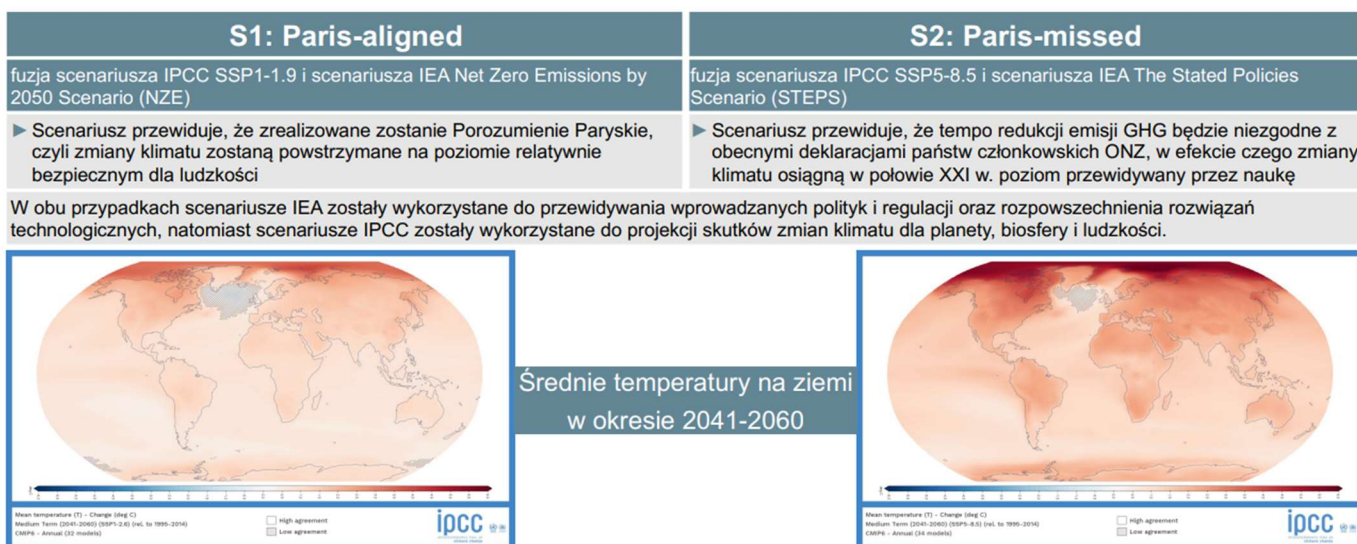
S1: Paris-aligned

fuzja scenariusza IPCC SSP1-1.9 i scenariusza IEA Net Zero Emissions by 2050 Scenario (NZE)

► Scenariusz przewiduje, że zrealizowane zostanie Porozumienie Paryskie, czyli zmiany klimatu zostaną powstrzymane na poziomie relatywnie bezpiecznym dla ludzkości

S2: Paris-missed

fuzja scenariusza IPCC SSP5-8.5 i scenariusza IEA The Stated Policies Scenario (STEPS)

► Scenariusz przewiduje, że tempo redukcji emisji GHG będzie niezgodne z obecnymi deklaracjami państw członkowskich ONZ, w efekcie czego zmiany klimatu osiągną w połowie XXI w. poziom przewidywany przez naukę

W obu przypadkach scenariusze IEA zostały wykorzystane do przewidywania wprowadzanych polityk i regulacji oraz rozpowszechnienia rozwiązań technologicznych, natomiast scenariusze IPCC zostały wykorzystane do projekcji skutków zmian klimatu dla planety, biosfery i ludzkości.

Średnie temperatury na ziemi w okresie 2041-2060

Mean temperature (T) - Change (deg C)
Medium Term (2041-2060) (SSP1-2.6) (rel. to 1995-2014)
CMIP6 - Annual (32 models)
High agreement
Low agreement
ipcc

Mean temperature (T) - Change (deg C)
Medium Term (2041-2060) (SSP5-8.5) (rel. to 1995-2014)
CMIP6 - Annual (34 models)
High agreement
Low agreement
ipcc